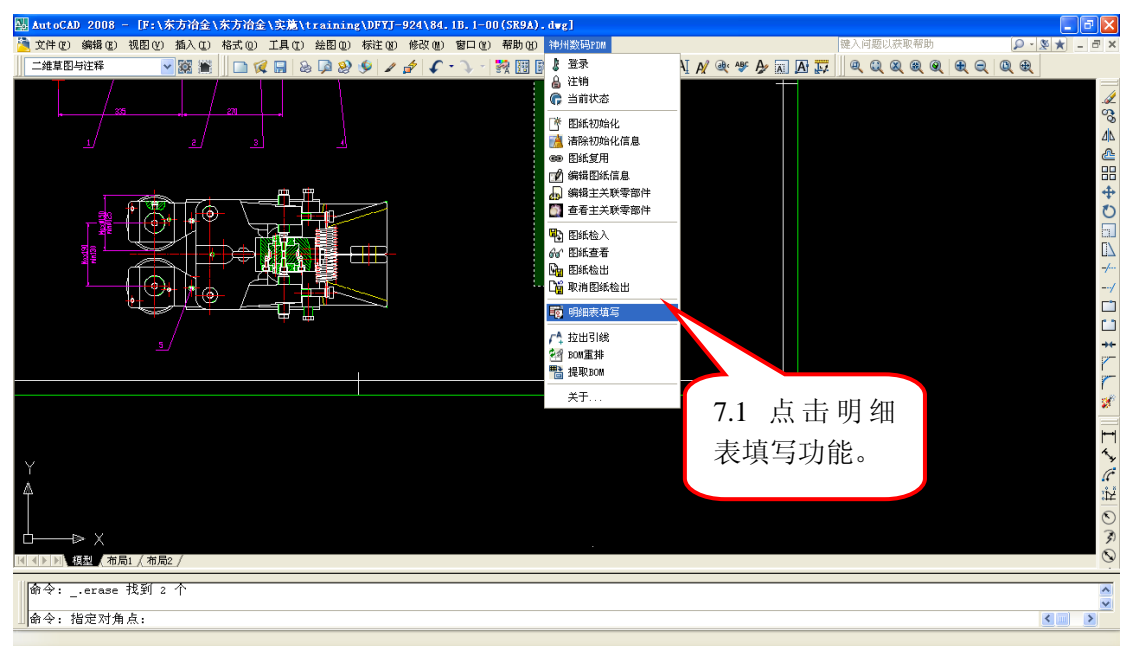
AutoCAD 2008 - [F:\东方冶金\东方冶金\实施\training\DFYJ-924\84.1B.1-00(SR9A).dwg]

文件(F) 编辑(E) 视图(V) 插入(I) 格式(O) 工具(T) 绘图(D) 标注(N) 修改(M) 窗口(W) 帮助(H) 神州数码PDM

键入问题以获取帮助

二维草图与注释

登录
注销
当前状态
图纸初始化
清除初始化信息
图纸复用
编辑图纸信息
编辑主关联零部件
查看主关联零部件
图纸检入
图纸查看
图纸检出
取消图纸检出
明细表填写
拉出引线
BOM重排
提取BOM
关于...

335
231
1
2
3
4
5

7.1 点击明细表填写功能。

Y
X

模型 布局1 布局2

命令: _.erase 找到 2 个
命令: 指定对角点: